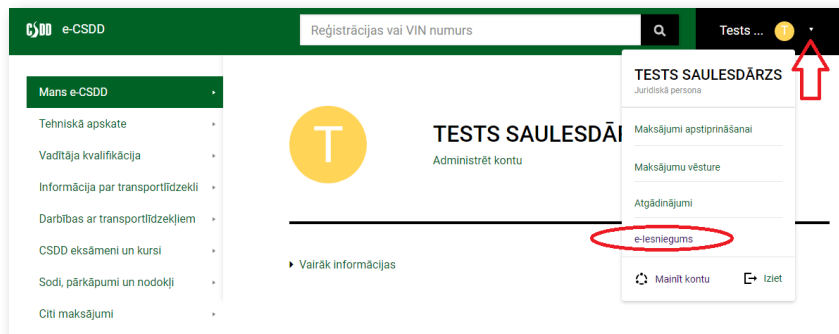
CSDD e-CSDD

Reģistrācijas vai VIN numurs

Tests ... T

Mans e-CSDD
Tehniskā apskate
Vadītāja kvalifikācija
Informācija par transportlīdzekli
Darbības ar transportlīdzekļiem
CSDD eksāmeni un kursi
Sodi, pārkāpumi un nodokļi
Citi maksājumi

T

TESTS SAULESDĀ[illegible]
Administrēt kontu

Vairāk informācijas

TESTS SAULESDĀRZS
Juridiskā persona

Maksājumi apstiprināšanai
Maksājumu vēsture
Atgādinājumi
e-Iesniegums

Mainīt kontu
Iziet